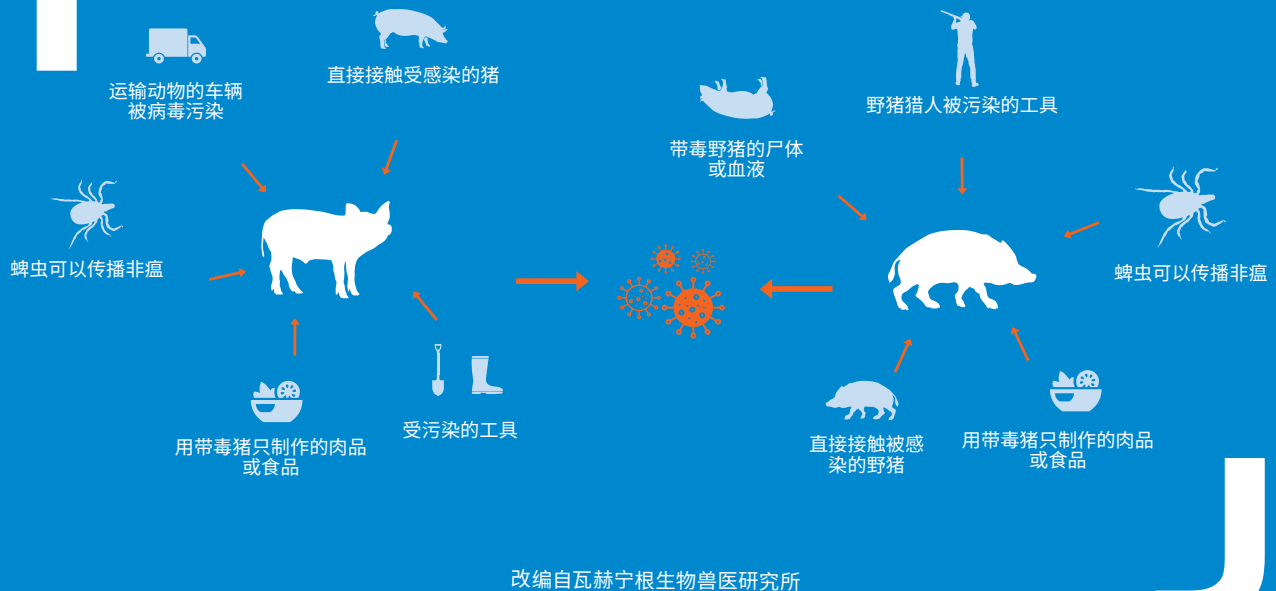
运输动物的车辆被病毒污染

直接接触受感染的猪

蜱虫可以传播非瘟

用带毒猪只制作的肉品或食品

受污染的工具

带毒野猪的尸体或血液

野猪猎人被污染的工具

蜱虫可以传播非瘟

直接接触被感染的野猪

用带毒猪只制作的肉品或食品

改编自瓦赫宁根生物兽医研究所